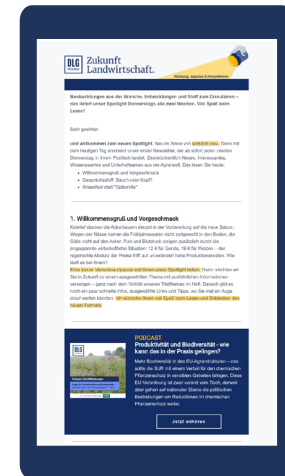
DLG Zukunft Landwirtschaft.

Meinung, Impulse & Innovationen

Beobachtungen aus der Branche, Entwicklungen und Stoff zum Diskutieren – das liefert unser Spotlight Sonnenfeige alle zwei Wochen. Viel Spaß beim Lesen!

Sehr geehrter

und willkommen zum neuen Spotlight. Neu ist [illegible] Denn mit dem heutigen Tag erscheint unser erster Newsletter, der ab sofort jeden zweiten Donnerstag in Ihrem Postfach landet. Zeitrelevantes, Interessantes, Wissenswertes und Unterhaltsames aus der Agrarwelt. Das lesen Sie heute:
• Willkommensgruß und Vorgeschmack
• Gesprächsstoff: Besuch oder Kauf?
• Hinweis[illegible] "Opferrolle"

1. Willkommensgruß und Vorgeschmack

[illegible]

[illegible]

PODCAST
Produktivität und Biodiversität - wie kann das in der Praxis gelingen?

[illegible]

Jetzt anhören